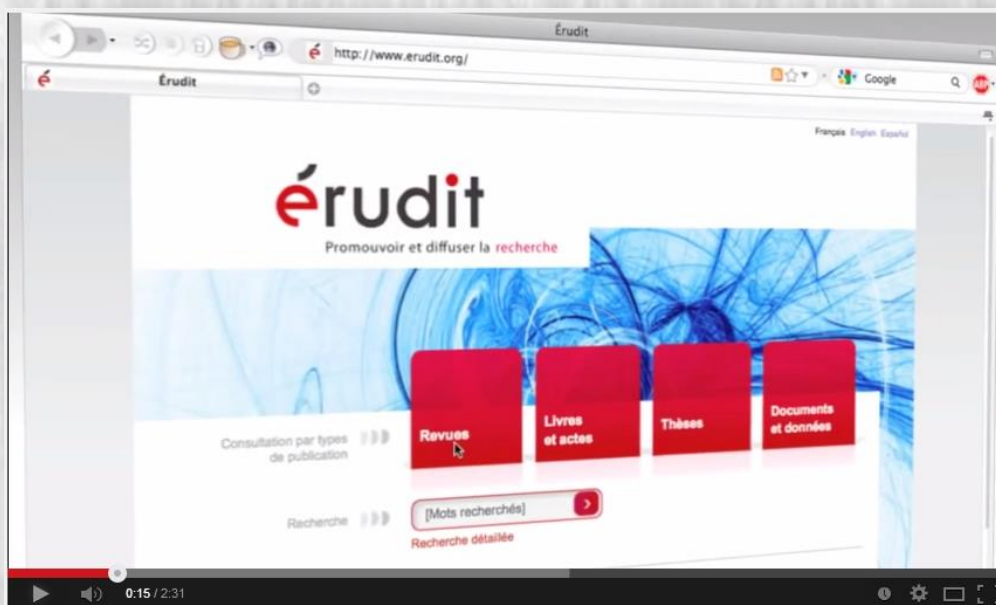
Érudit

http://www.erudit.org/

Érudit

Google

Français English Español

érudit

Promouvoir et diffuser la recherche

Consultation par types de publication

Revues

Livres et actes

Thèses

Documents et données

Recherche

[Mots recherchés]

Recherche détaillée

0:15 / 2:31